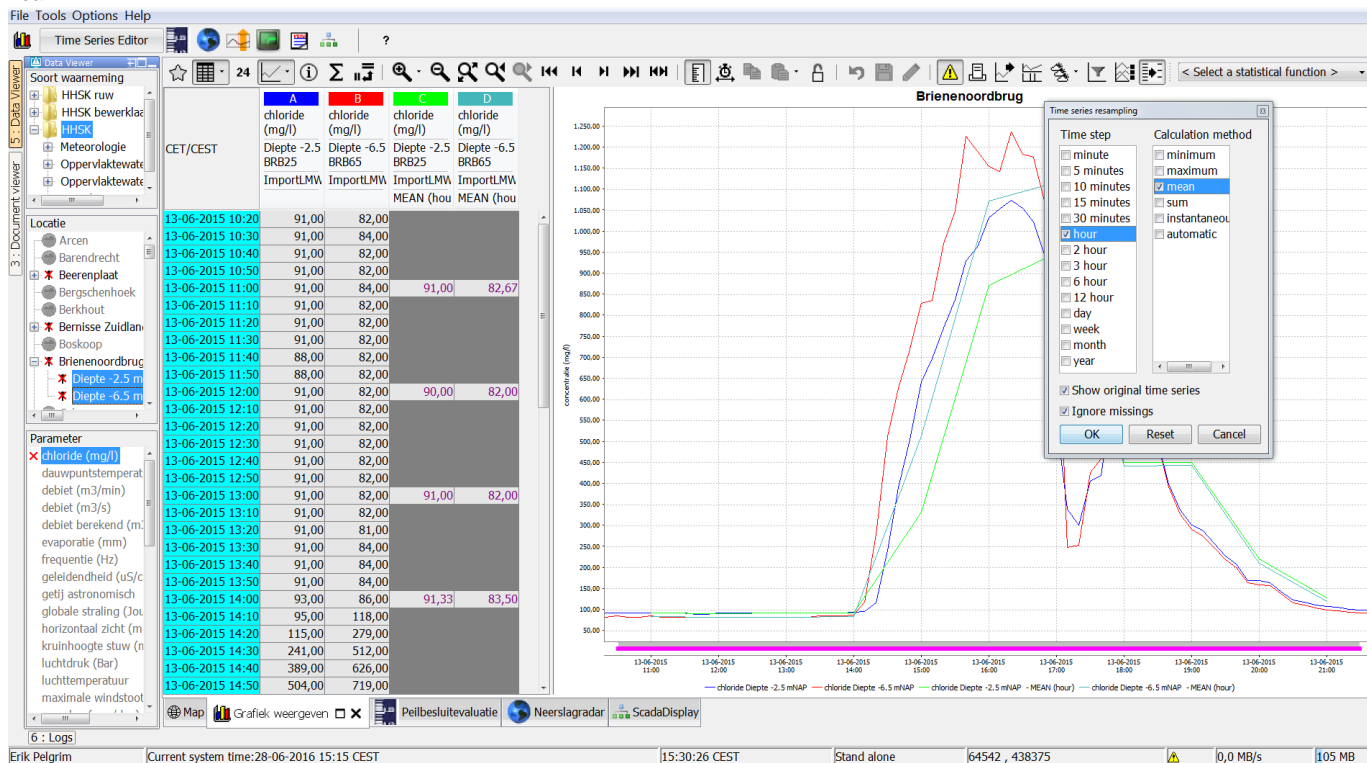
File Tools Options Help

Time Series Editor

?

5 : Data Viewer

3 : Document viewer

Data Viewer

Soort waarneming

HHSK ruw
HHSK bewerklaa
HHSK
Meteorologie
Oppervlaktewate
Oppervlaktewate

Locatie

Arcen
Barendrecht
Beerenplaat
Bergschenhoek
Berkhout
Bernisse Zuidlan
Boskoop
Brienenoordbrug
Diepte -2.5 m
Diepte -6.5 m

Parameter

chloride (mg/l)
dauwpuntstemperat
debiet (m3/min)
debiet (m3/s)
debiet berekend (m3
evaporatie (mm)
frequentie (Hz)
geleidendheid (uS/c
getij astronomisch
globale straling (Jou
horizontaal zicht (m
kruinhoogte stuw (m
luchtdruk (Bar)
luchttemperatuur
maximale windstoot

6 : Logs

24

< Select a statistical function >

| CET/CEST | A chloride (mg/l) Diepte -2.5 BRB25 ImportLMW | B chloride (mg/l) Diepte -6.5 BRB65 ImportLMW | C chloride (mg/l) Diepte -2.5 BRB25 ImportLMW MEAN (hou | D chloride (mg/l) Diepte -6.5 BRB65 ImportLMW MEAN (hou |
|---|---|---|---|---|
| 13-06-2015 10:20 | 91,00 | 82,00 | | |
| 13-06-2015 10:30 | 91,00 | 84,00 | | |
| 13-06-2015 10:40 | 91,00 | 82,00 | | |
| 13-06-2015 10:50 | 91,00 | 82,00 | | |
| 13-06-2015 11:00 | 91,00 | 84,00 | 91,00 | 82,67 |
| 13-06-2015 11:10 | 91,00 | 82,00 | | |
| 13-06-2015 11:20 | 91,00 | 82,00 | | |
| 13-06-2015 11:30 | 91,00 | 82,00 | | |
| 13-06-2015 11:40 | 88,00 | 82,00 | | |
| 13-06-2015 11:50 | 88,00 | 82,00 | | |
| 13-06-2015 12:00 | 91,00 | 82,00 | 90,00 | 82,00 |
| 13-06-2015 12:10 | 91,00 | 82,00 | | |
| 13-06-2015 12:20 | 91,00 | 82,00 | | |
| 13-06-2015 12:30 | 91,00 | 82,00 | | |
| 13-06-2015 12:40 | 91,00 | 82,00 | | |
| 13-06-2015 12:50 | 91,00 | 82,00 | | |
| 13-06-2015 13:00 | 91,00 | 82,00 | 91,00 | 82,00 |
| 13-06-2015 13:10 | 91,00 | 82,00 | | |
| 13-06-2015 13:20 | 91,00 | 81,00 | | |
| 13-06-2015 13:30 | 91,00 | 84,00 | | |
| 13-06-2015 13:40 | 91,00 | 84,00 | | |
| 13-06-2015 13:50 | 91,00 | 84,00 | | |
| 13-06-2015 14:00 | 93,00 | 86,00 | 91,33 | 83,50 |
| 13-06-2015 14:10 | 95,00 | 118,00 | | |
| 13-06-2015 14:20 | 115,00 | 279,00 | | |
| 13-06-2015 14:30 | 241,00 | 512,00 | | |
| 13-06-2015 14:40 | 389,00 | 626,00 | | |
| 13-06-2015 14:50 | 504,00 | 719,00 | | |

Brienenoordbrug

concentratie (mg/l)

1.250,00 1.200,00 1.150,00 1.100,00 1.050,00 1.000,00 950,00 900,00 850,00 800,00 750,00 700,00 650,00 600,00 550,00 500,00 450,00 400,00 350,00 300,00 250,00 200,00 150,00 100,00 50,00

13-06-2015 11:00 13-06-2015 12:00 13-06-2015 13:00 13-06-2015 14:00 13-06-2015 15:00 13-06-2015 16:00 13-06-2015 17:00 13-06-2015 18:00 13-06-2015 19:00 13-06-2015 20:00 13-06-2015 21:00

chloride Diepte -2.5 mNAP   chloride Diepte -6.5 mNAP   chloride Diepte -2.5 mNAP - MEAN (hour)   chloride Diepte -6.5 mNAP - MEAN (hour)

Time series resampling

Time step
minute
5 minutes
10 minutes
15 minutes
30 minutes
hour
2 hour
3 hour
6 hour
12 hour
day
week
month
year

Calculation method
minimum
maximum
mean
sum
instantaneou
automatic

Show original time series
Ignore missings

OK Reset Cancel

Map Grafiek weergeven Peilbesluitevaluatie Neerslagradar ScadaDisplay

Erik Pelgrim | Current system time:28-06-2016 15:15 CEST | 15:30:26 CEST | Stand alone | 64542 , 438375 | 0,0 MB/s | 105 MB